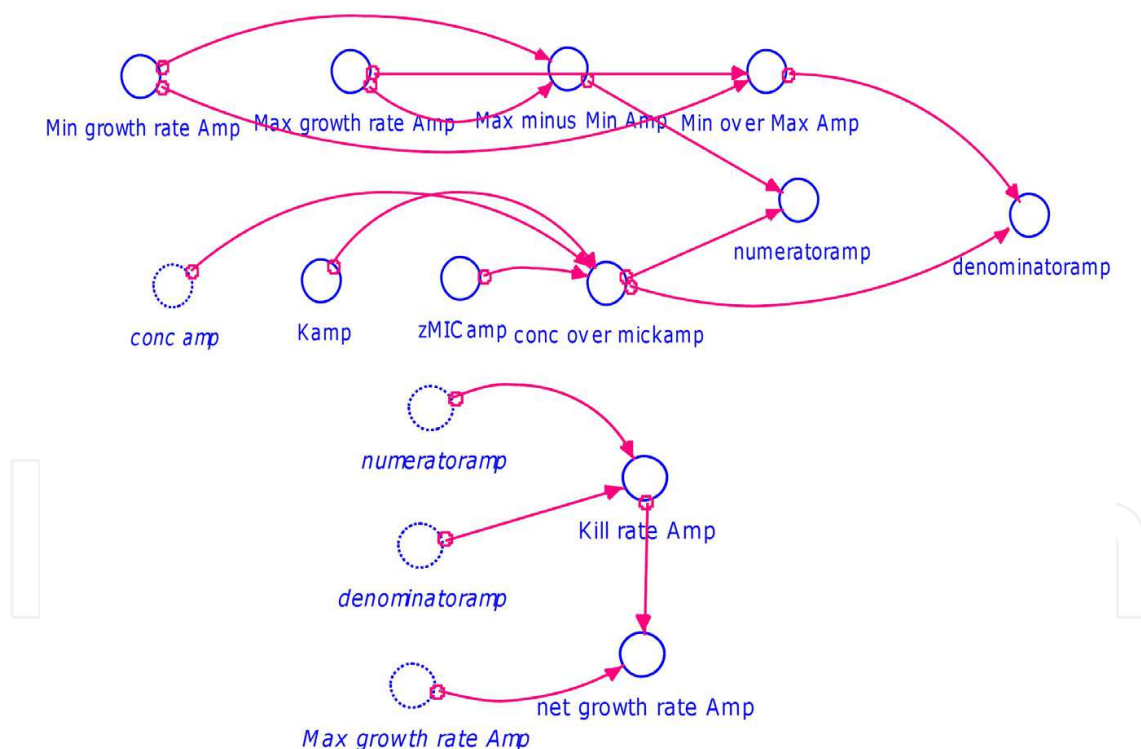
Min growth rate Amp
Max growth rate Amp
Max minus Min Amp
Min over Max Amp

numeratoramp
denominatoramp

conc amp
Kamp
zMICamp
conc over mickamp

numeratoramp
Kill rate Amp
denominatoramp
net growth rate Amp
Max growth rate Amp